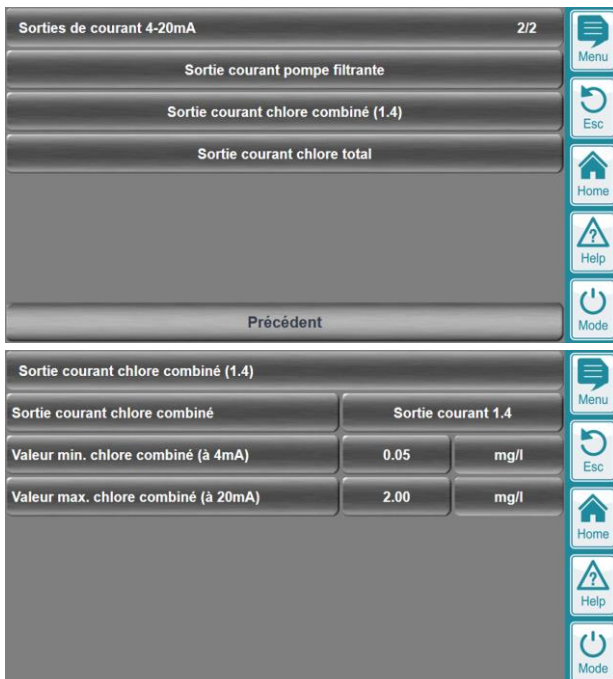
Sorties de courant 4-20mA 2/2

Sortie courant pompe filtrante

Sortie courant chlore combiné (1.4)

Sortie courant chlore total

Précédent

Menu
Esc
Home
Help
Mode

Sortie courant chlore combiné (1.4)

| Sortie courant chlore combiné | Sortie courant 1.4 | |
|---|---|---|
| Valeur min. chlore combiné (à 4mA) | 0.05 | mg/l |
| Valeur max. chlore combiné (à 20mA) | 2.00 | mg/l |

Menu
Esc
Home
Help
Mode